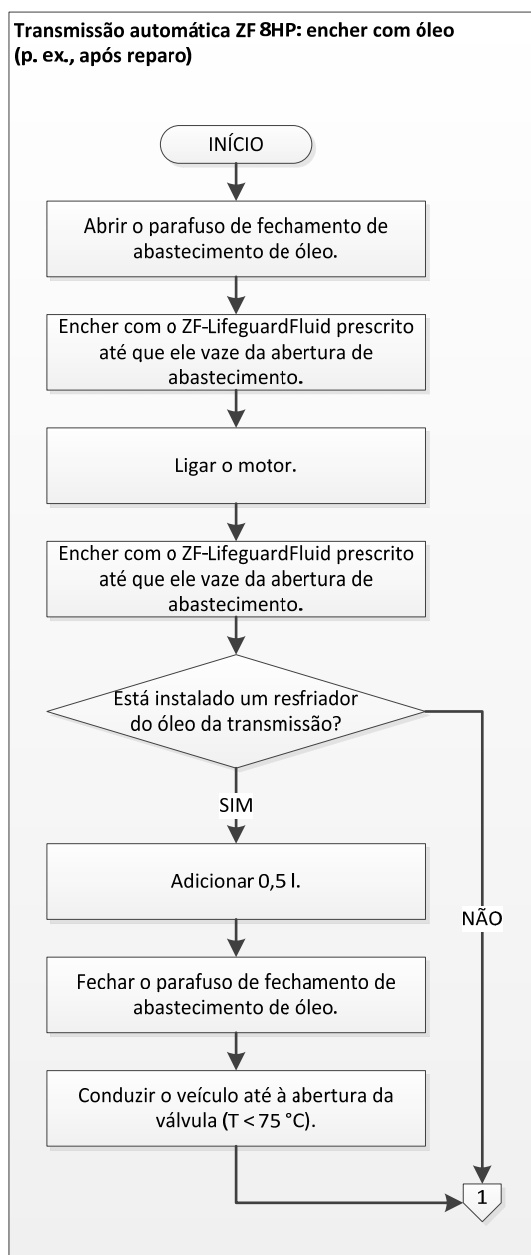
Transmissão automática ZF 8HP: encher com óleo (p. ex., após reparo)

INÍCIO

Abrir o parafuso de fechamento de abastecimento de óleo.

Encher com o ZF-LifeguardFluid prescrito até que ele vaze da abertura de abastecimento.

Ligar o motor.

Encher com o ZF-LifeguardFluid prescrito até que ele vaze da abertura de abastecimento.

Está instalado um resfriador do óleo da transmissão?

SIM

Adicionar 0,5 l.

Fechar o parafuso de fechamento de abastecimento de óleo.

Conduzir o veículo até à abertura da válvula (T < 75 °C).

NÃO

1